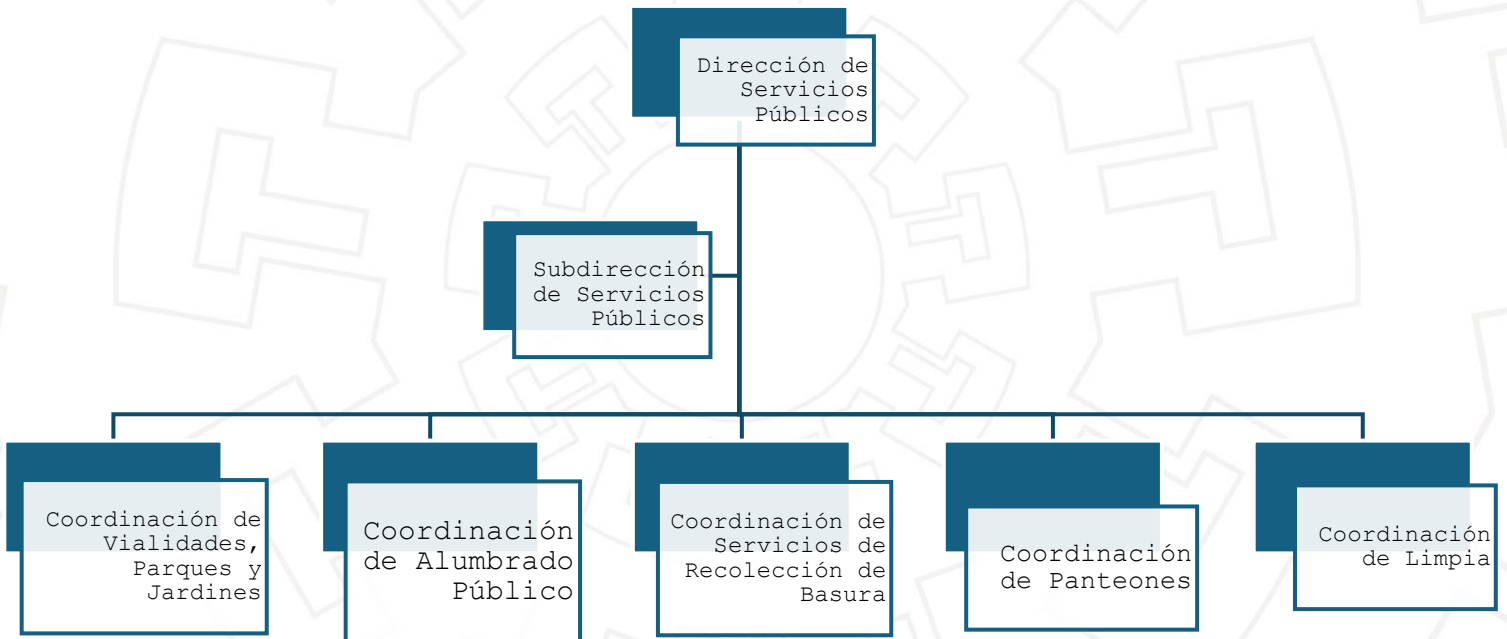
Dirección de Servicios Públicos

Subdirección de Servicios Públicos

Coordinación de Vialidades, Parques y Jardines

Coordinación de Alumbrado Público

Coordinación de Servicios de Recolección de Basura

Coordinación de Panteones

Coordinación de Limpia